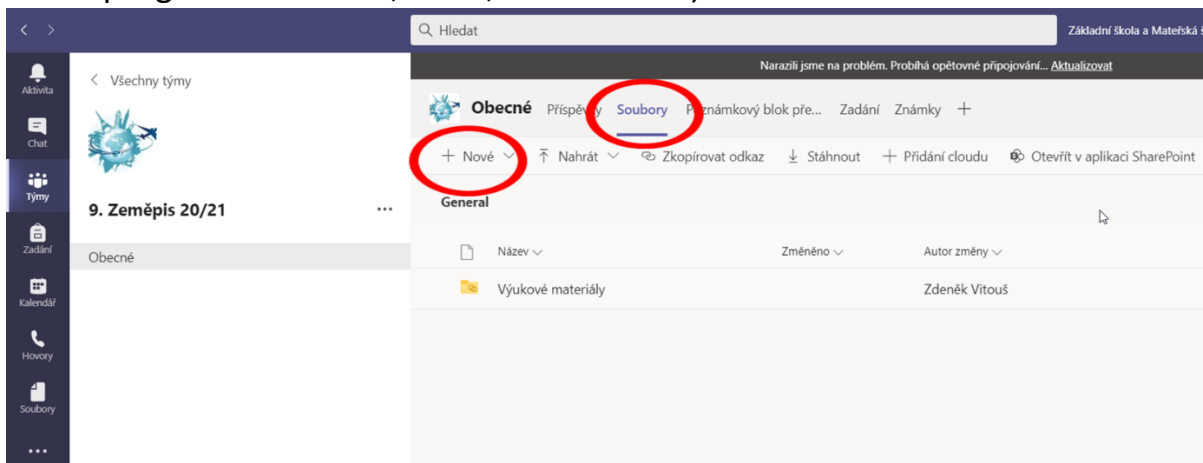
Hledat

Základní škola a Mateřská š

Narazili jsme na problém. Probíhá opětovné připojování... Aktualizovat

Aktivita

Chat

Týmy

Zadání

Kalendář

Hovory

Soubory

...

Všechny týmy

9. Zeměpis 20/21

...

Obecné

Obecné Příspěvky Soubory Poznámkový blok pře... Zadání Známky +

+ Nové

Nahrát

Zkopírovat odkaz

Stáhnout

+ Přidání cloudu

Otevřít v aplikaci SharePoint

General

| Název | Změněno | Autor změny |
|---|---|---|
| Výukové materiály | | Zdeněk Vitouš |